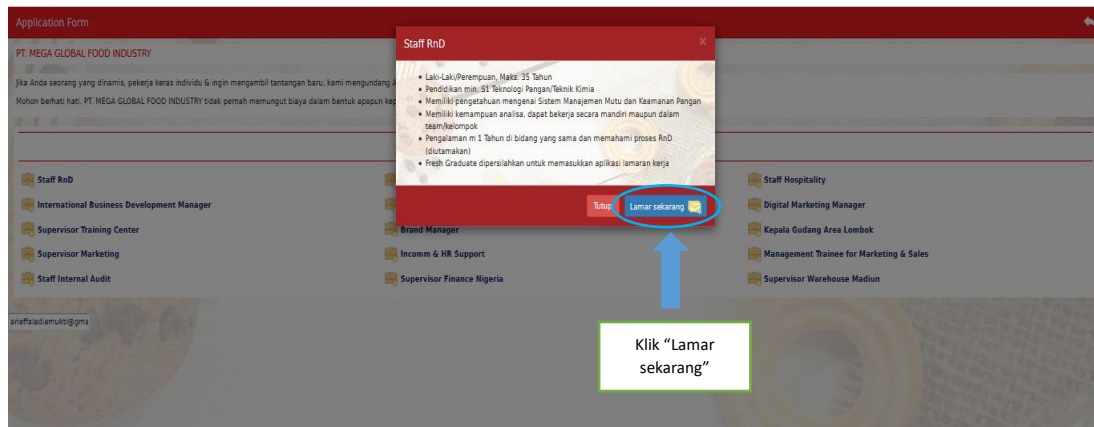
Application Form

PT. MEGA GLOBAL FOOD INDUSTRY

Jika Anda seorang yang dinamis, pekerja keras individu & ingin mengambil tantangan baru, kami mengundang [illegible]

Mohon berhati hati, PT. MEGA GLOBAL FOOD INDUSTRY tidak pernah memungut biaya dalam bentuk apapun kep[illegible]

Staff RnD

- Laki-Laki/Perempuan, Maks. 35 Tahun
- Pendidikan min. S1 Teknologi Pangan/Teknik Kimia
- Memiliki pengetahuan mengenai Sistem Manajemen Mutu dan Keamanan Pangan
- Memiliki kemampuan analisa, dapat bekerja secara mandiri maupun dalam team/kelompok
- Pengalaman m 1 Tahun di bidang yang sama dan memahami proses RnD (diutamakan)
- Fresh Graduate dipersilahkan untuk memasukkan aplikasi lamaran kerja

Tutup

Lamar sekarang

Staff RnD

Staff Hospitality

International Business Development Manager

Digital Marketing Manager

Supervisor Training Center

Brand Manager

Kepala Gudang Area Lombok

Supervisor Marketing

Incomm & HR Support

Management Trainee for Marketing & Sales

Staff Internal Audit

Supervisor Finance Nigeria

Supervisor Warehouse Madiun

arieffaladiamukti@gma

Klik “Lamar sekarang”